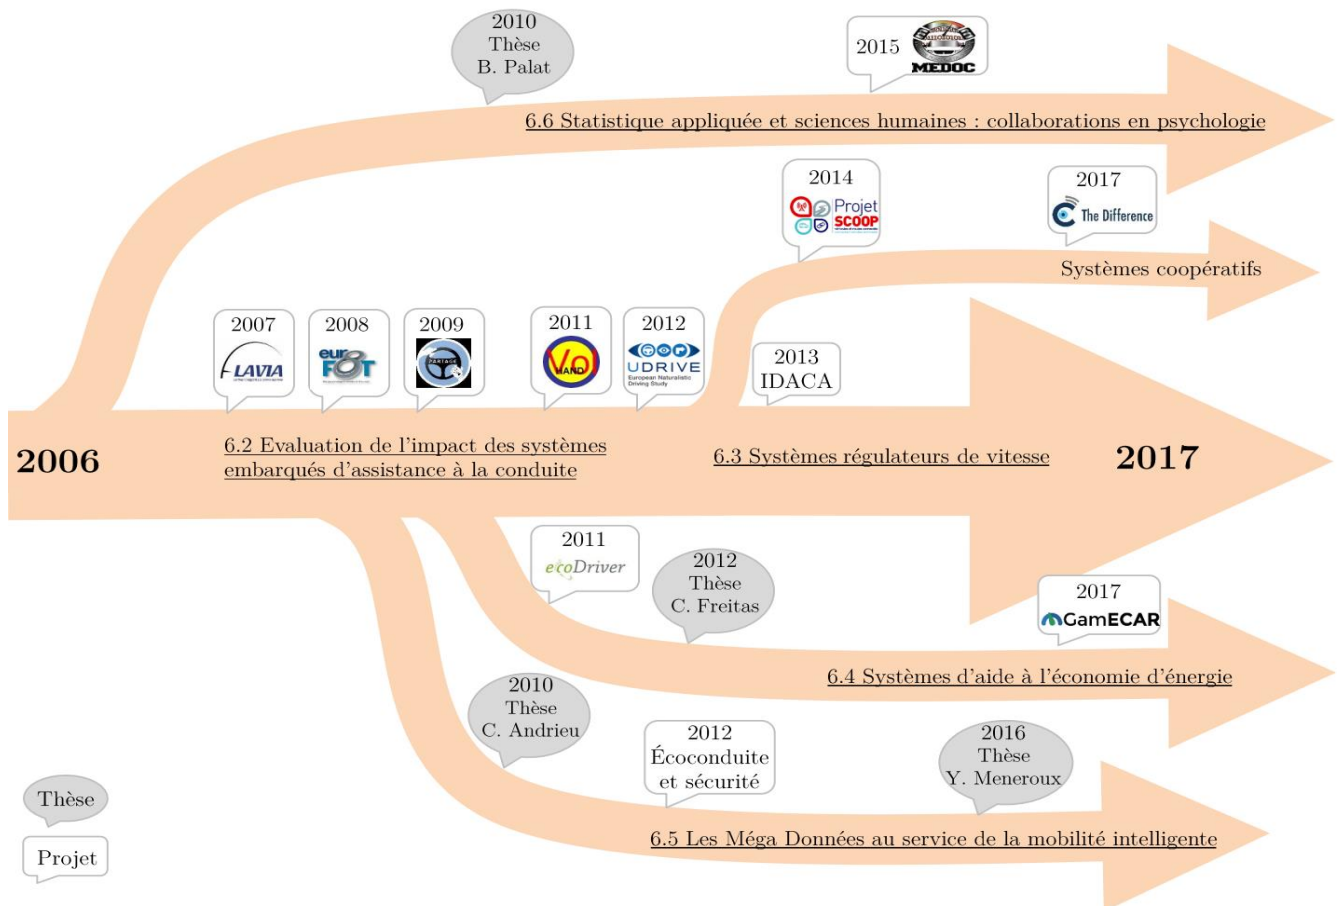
2010
Thèse
B. Palat

2015 MEDOC

6.6 Statistique appliquée et sciences humaines : collaborations en psychologie

2014
Projet SCOOP

2017
The Difference

Systèmes coopératifs

2007
LAVIA

2008
euroFOT

2009
PARTAGE

2011
VOLAND

2012
UDRIVE
European Naturalistic Driving Study

2013
IDACA

2006

6.2 Evaluation de l'impact des systèmes embarqués d'assistance à la conduite

6.3 Systèmes régulateurs de vitesse

2017

2011
ecoDriver

2012
Thèse
C. Freitas

2017
GamECAR

6.4 Systèmes d'aide à l'économie d'énergie

2010
Thèse
C. Andrieu

2012
Écoconduite
et sécurité

2016
Thèse
Y. Meneroux

6.5 Les Méga Données au service de la mobilité intelligente

Thèse

Projet